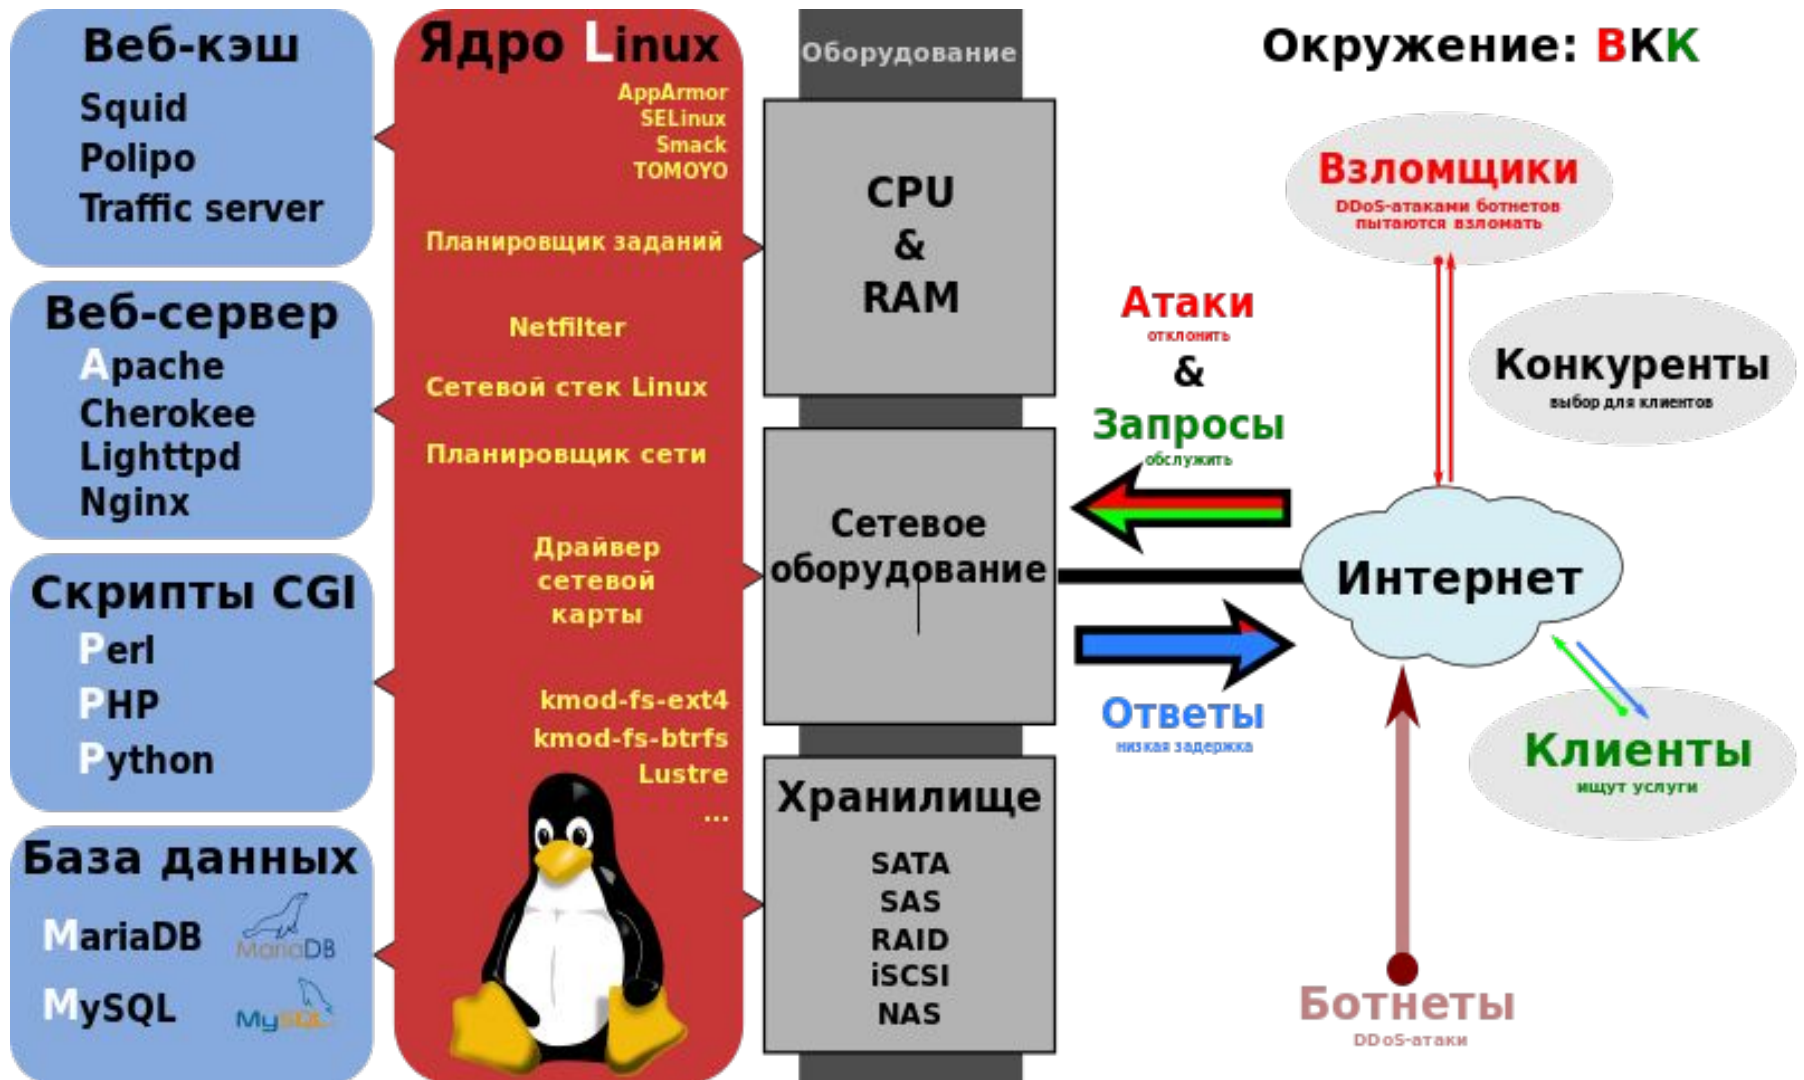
Веб-кэш
Squid
Polipo
Traffic server

Веб-сервер
Apache
Cherokee
Lighttpd
Nginx

Скрипты CGI
Perl
PHP
Python

База данных
MariaDB
MariaDB
MySQL
MySQL

Ядро Linux
AppArmor
SELinux
Smack
TOMOYO

Планировщик заданий

Netfilter

Сетевой стек Linux

Планировщик сети

Драйвер сетевой карты

kmod-fs-ext4
kmod-fs-btrfs
Lustre
...

Оборудование

CPU & RAM

Сетевое оборудование

Хранилище
SATA
SAS
RAID
iSCSI
NAS

Окружение: ВКК

Взломщики
DDoS-атаками ботнетов пытаются взломать

Атаки
отклонить
&
Запросы
обслужить

Конкуренты
выбор для клиентов

Интернет

Ответы
низкая задержка

Клиенты
ищут услуги

Ботнеты
DDoS-атаки